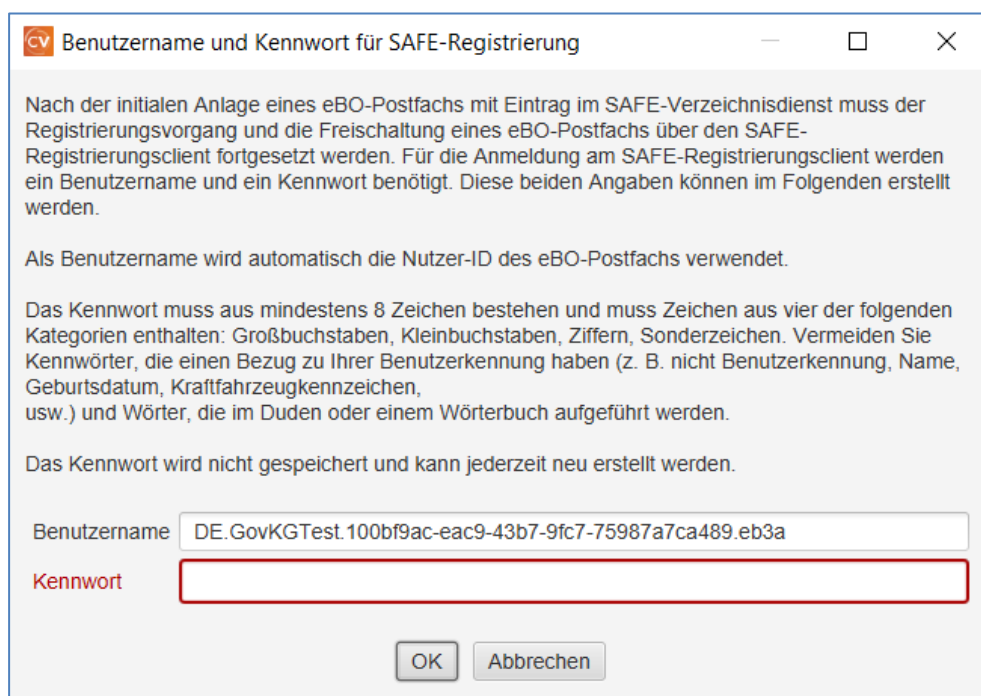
CV Benutzername und Kennwort für SAFE-Registrierung

Nach der initialen Anlage eines eBO-Postfachs mit Eintrag im SAFE-Verzeichnisdienst muss der Registrierungsvorgang und die Freischaltung eines eBO-Postfachs über den SAFE-Registrierungsclient fortgesetzt werden. Für die Anmeldung am SAFE-Registrierungsclient werden ein Benutzername und ein Kennwort benötigt. Diese beiden Angaben können im Folgenden erstellt werden.

Als Benutzername wird automatisch die Nutzer-ID des eBO-Postfachs verwendet.

Das Kennwort muss aus mindestens 8 Zeichen bestehen und muss Zeichen aus vier der folgenden Kategorien enthalten: Großbuchstaben, Kleinbuchstaben, Ziffern, Sonderzeichen. Vermeiden Sie Kennwörter, die einen Bezug zu Ihrer Benutzerkennung haben (z. B. nicht Benutzerkennung, Name, Geburtsdatum, Kraftfahrzeugkennzeichen,
usw.) und Wörter, die im Duden oder einem Wörterbuch aufgeführt werden.

Das Kennwort wird nicht gespeichert und kann jederzeit neu erstellt werden.

Benutzername DE.GovKGTest.100bf9ac-eac9-43b7-9fc7-75987a7ca489.eb3a
Kennwort

OK Abbrechen